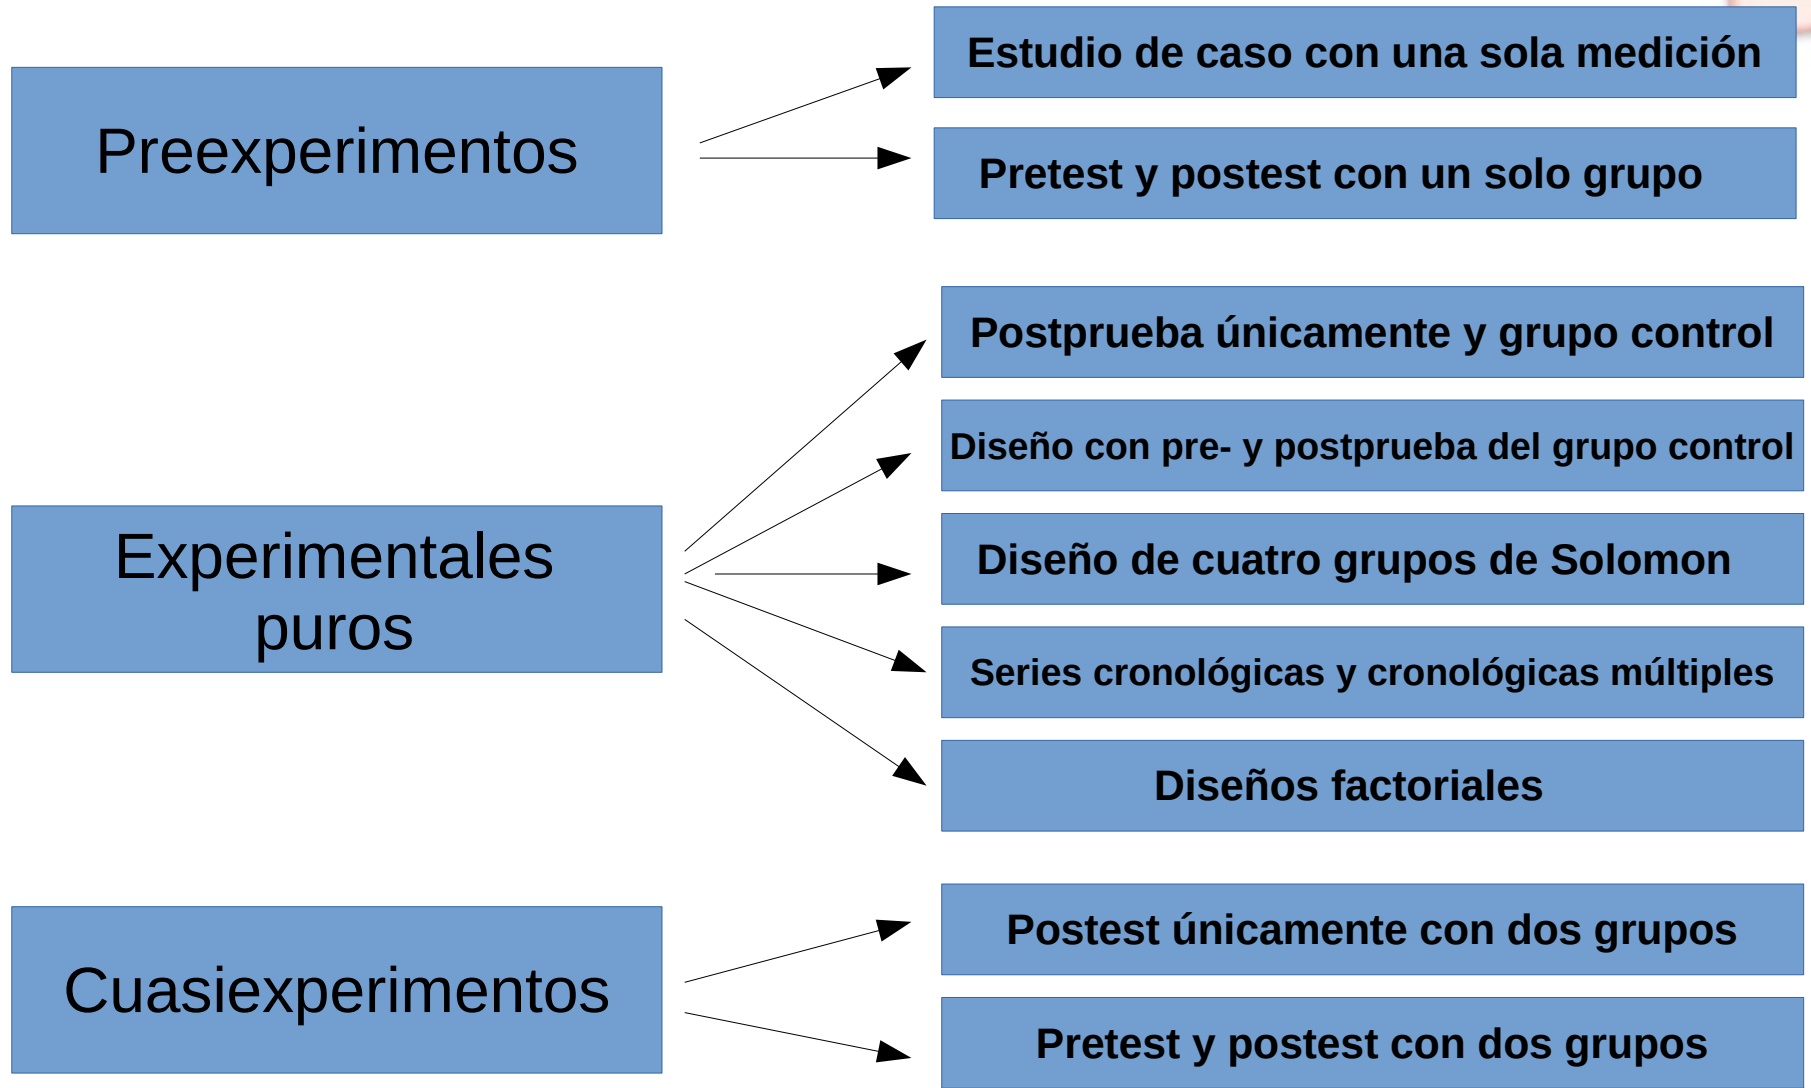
Preexperimentos

Estudio de caso con una sola medición

Pretest y postest con un solo grupo

Experimentales puros

Postprueba únicamente y grupo control

Diseño con pre- y postprueba del grupo control

Diseño de cuatro grupos de Solomon

Series cronológicas y cronológicas múltiples

Diseños factoriales

Cuasiexperimentos

Postest únicamente con dos grupos

Pretest y postest con dos grupos